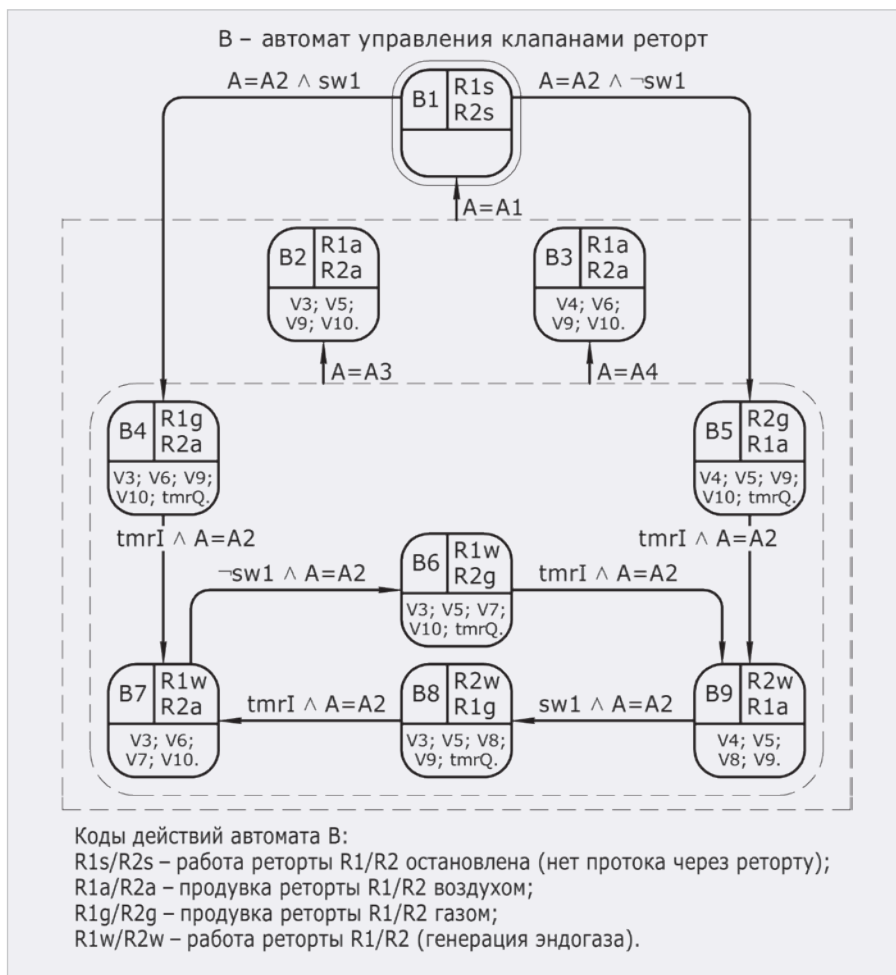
B – автомат управления клапанами реторт

A=A2 ∧ sw1

A=A2 ∧ ¬sw1

B1 R1s R2s

A=A1

B2 R1a R2a
V3; V5; V9; V10.

B3 R1a R2a
V4; V6; V9; V10.

A=A3

A=A4

B4 R1g R2a
V3; V6; V9; V10; tmrQ.

B5 R2g R1a
V4; V5; V9; V10; tmrQ.

tmrI ∧ A=A2

tmrI ∧ A=A2

¬sw1 ∧ A=A2

B6 R1w R2g
V3; V5; V7; V10; tmrQ.

tmrI ∧ A=A2

B7 R1w R2a
V3; V6; V7; V10.

tmrI ∧ A=A2

B8 R2w R1g
V3; V5; V8; V9; tmrQ.

sw1 ∧ A=A2

B9 R2w R1a
V4; V5; V8; V9.

Коды действий автомата B:
R1s/R2s – работа реторты R1/R2 остановлена (нет протока через реторту);
R1a/R2a – продувка реторты R1/R2 воздухом;
R1g/R2g – продувка реторты R1/R2 газом;
R1w/R2w – работа реторты R1/R2 (генерация эндогаза).